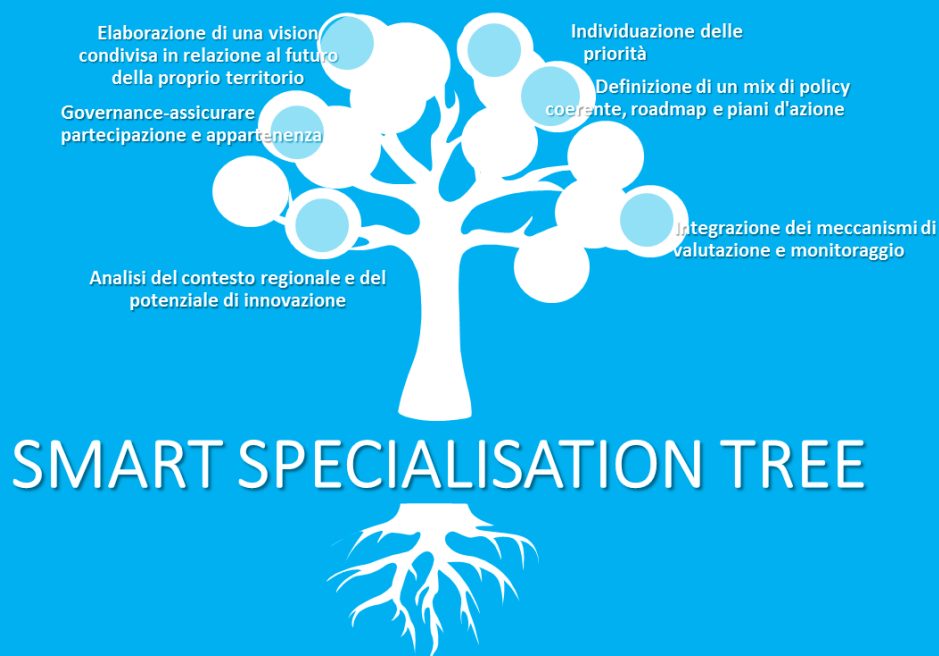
Elaborazione di una vision condivisa in relazione al futuro della proprio territorio

Individuazione delle priorità

Definizione di un mix di policy coerente, roadmap e piani d'azione

Governance-assicurare partecipazione e appartenenza

Integrazione dei meccanismi di valutazione e monitoraggio

Analisi del contesto regionale e del potenziale di innovazione

SMART SPECIALISATION TREE